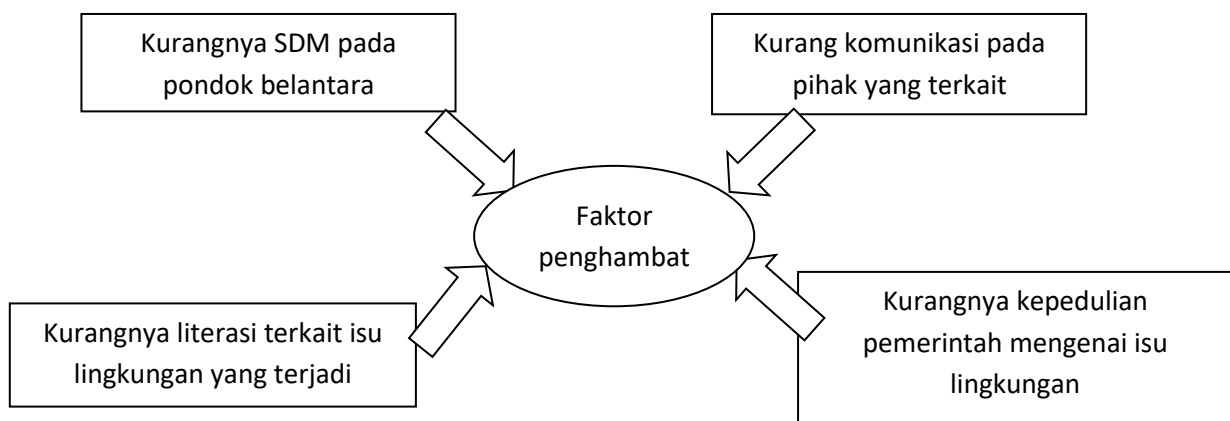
Kurangnya SDM pada pondok belantara

Kurang komunikasi pada pihak yang terkait

Faktor penghambat

Kurangnya literasi terkait isu lingkungan yang terjadi

Kurangnya kepedulian pemerintah mengenai isu lingkungan